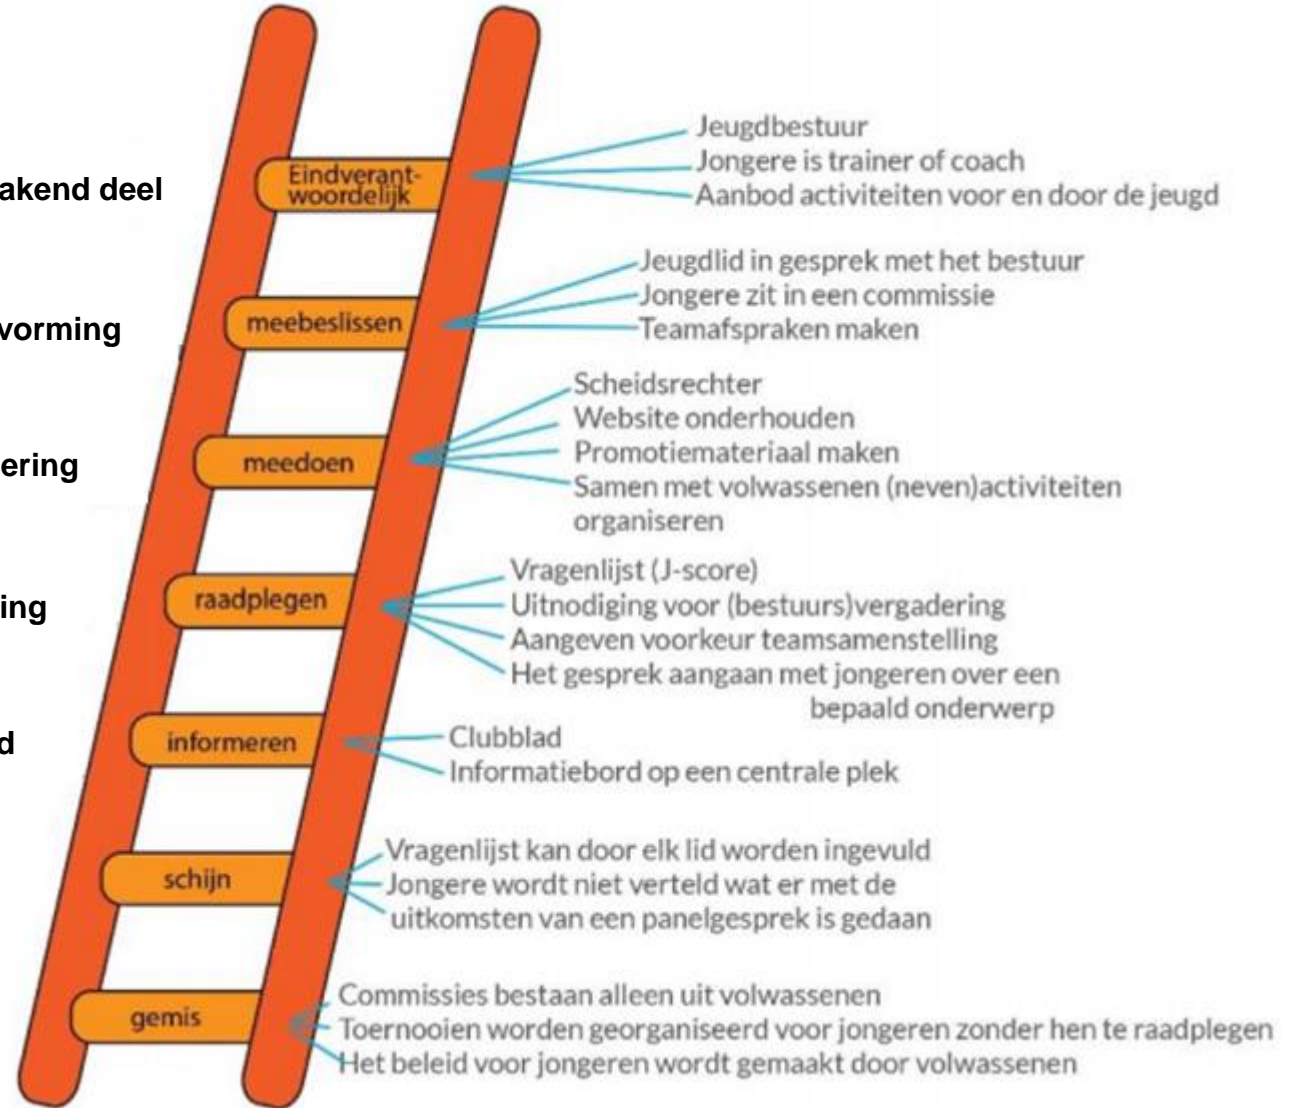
akend deel

vorming

ering

ing

d

Eindverantwoordelijk
Jeugdbestuur
Jongere is trainer of coach
Aanbod activiteiten voor en door de jeugd

meebeslissen
Jeugdlid in gesprek met het bestuur
Jongere zit in een commissie
Teamafspraken maken

meedoen
Scheidsrechter
Website onderhouden
Promotiemateriaal maken
Samen met volwassenen (neven)activiteiten organiseren

raadplegen
Vragenlijst (J-score)
Uitnodiging voor (bestuurs)vergadering
Aangeven voorkeur teamsamenstelling
Het gesprek aangaan met jongeren over een bepaald onderwerp

informeren
Clubblad
Informatiebord op een centrale plek

schijn
Vragenlijst kan door elk lid worden ingevuld
Jongere wordt niet verteld wat er met de uitkomsten van een panelgesprek is gedaan

gemis
Commissies bestaan alleen uit volwassenen
Toernooien worden georganiseerd voor jongeren zonder hen te raadplegen
Het beleid voor jongeren wordt gemaakt door volwassenen